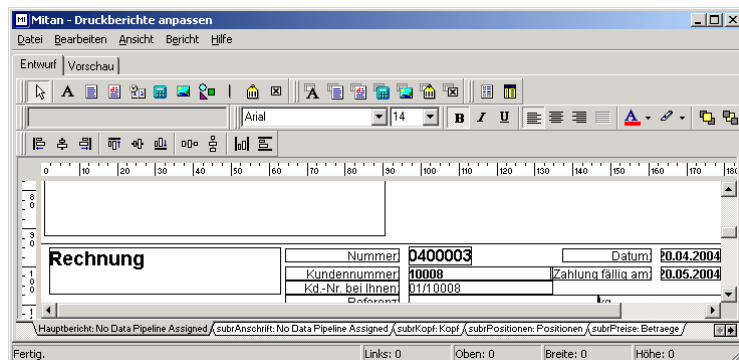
MI Mitan - Druckberichte anpassen

Datei Bearbeiten Ansicht Bericht Hilfe

Entwurf | Vorschau

Arial 14

B I U

0 10 20 30 40 50 60 70 80 90 100 110 120 130 140 150 160 170 180

Rechnung

Nummer 0400003

Datum 20.04.2004

Kundennummer 10008

Zahlung fällig am 20.05.2004

Kd.-Nr. bei Ihnen 01/10008

Referenz

kg

Hauptbericht: No Data Pipeline Assigned | subrAnschrift: No Data Pipeline Assigned | subrKopf: Kopf | subrPositionen: Positionen | subrPreise: Betraege

Fertig. Links: 0 Oben: 0 Breite: 0 Höhe: 0